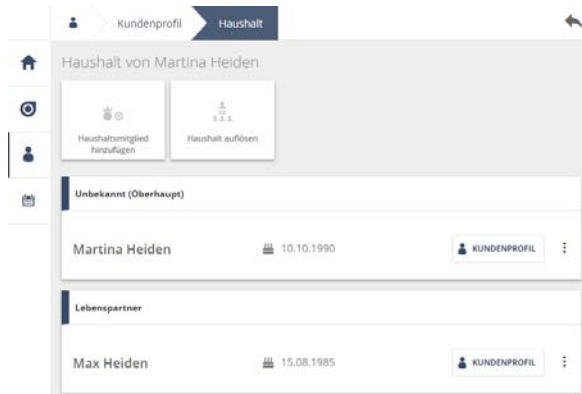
Kundenprofil
Haushalt

Haushalt von Martina Heiden

Haushaltsmitglied hinzufügen

Haushalt auflösen

Unbekannt (Oberhaupt)

Martina Heiden
10.10.1990
KUNDENPROFIL

Lebenspartner

Max Heiden
15.08.1985
KUNDENPROFIL